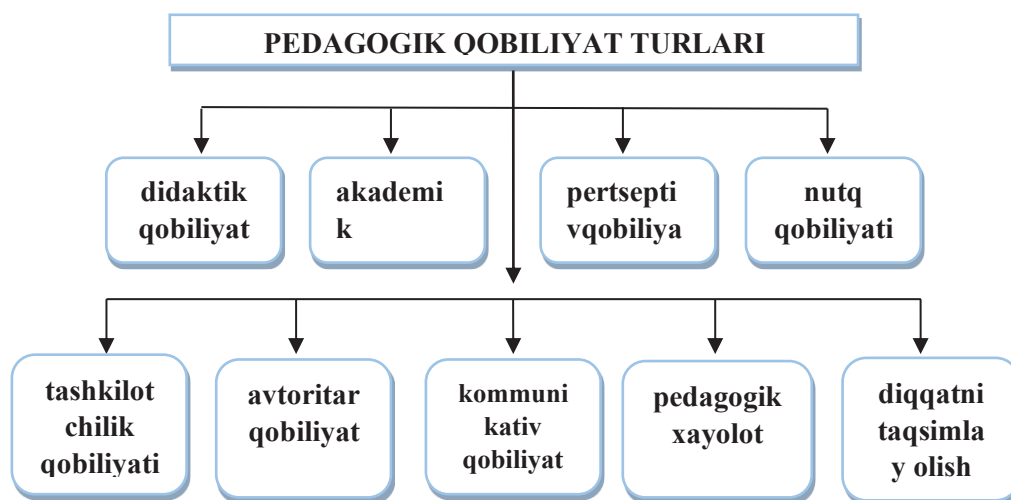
PEDAGOGIK QOBILIYAT TURLARI

didaktik qobiliyat

akademi k

pertsepti vqobiliya

nutq qobiliyati

tashkilot chilik qobiliyati

avtoritar qobiliyat

kommuni kativ qobiliyat

pedagogik xayolot

diqqatni taqsimla y olish